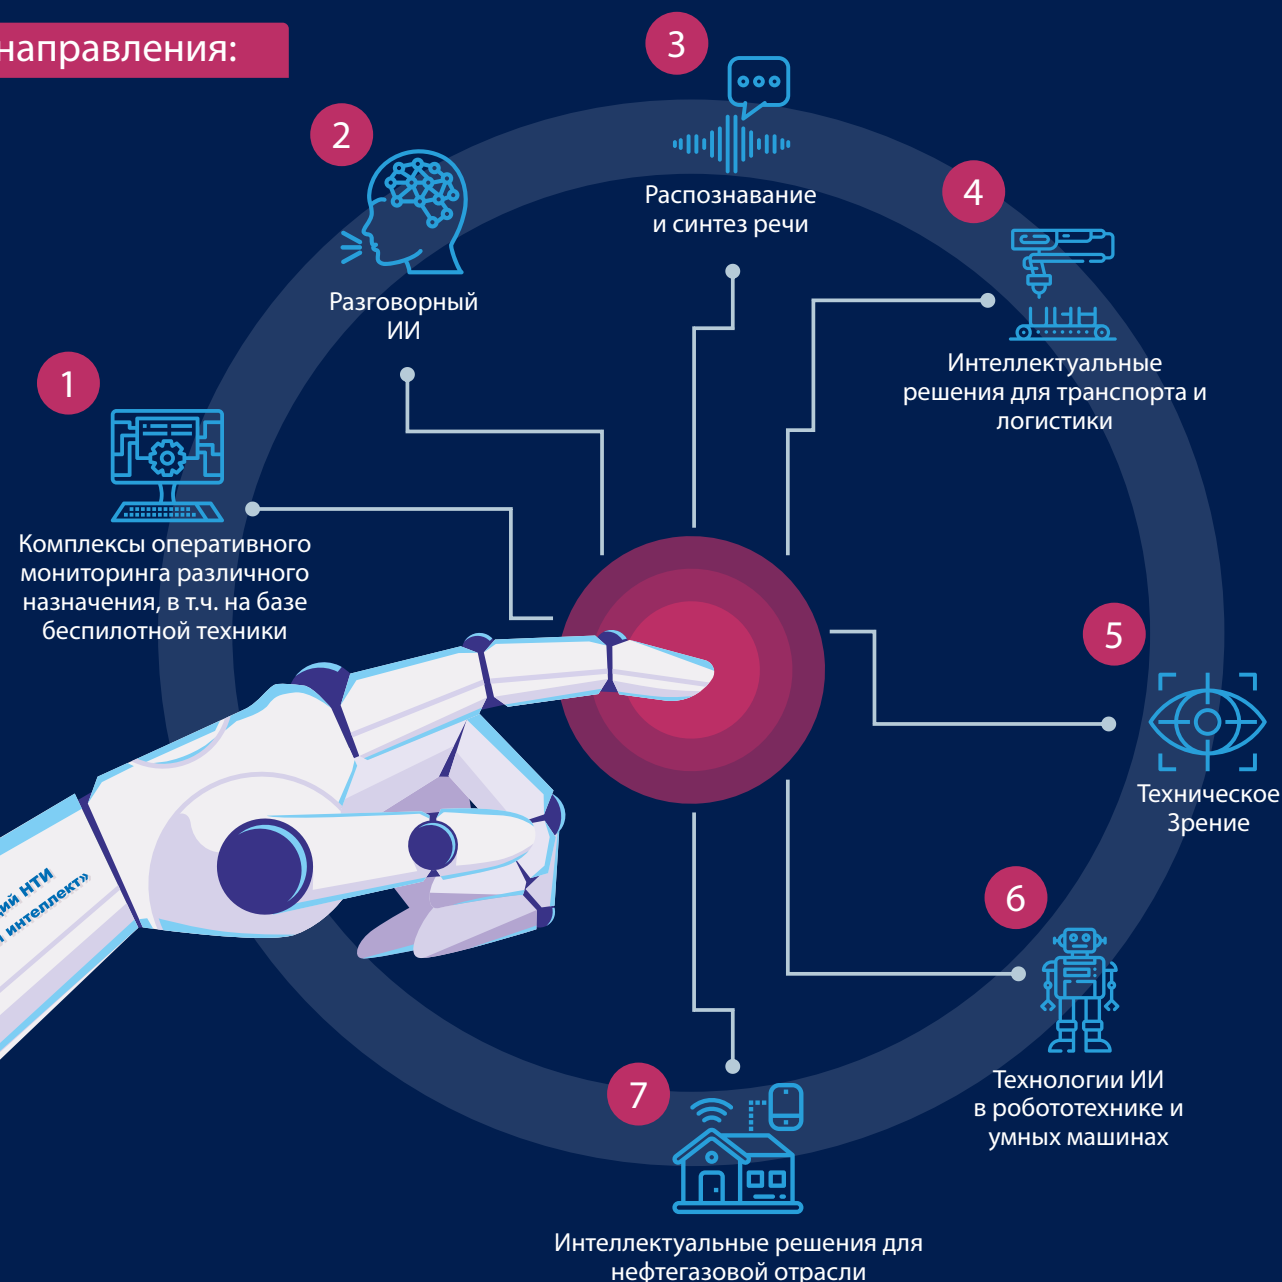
направления:

1
Комплексы оперативного мониторинга различного назначения, в т.ч. на базе беспилотной техники

2
Разговорный ИИ

3
Распознавание и синтез речи

4
Интеллектуальные решения для транспорта и логистики

5
Техническое Зрение

6
Технологии ИИ в робототехнике и умных машинах

7
Интеллектуальные решения для нефтегазовой отрасли

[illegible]ий НТИ
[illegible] интеллект»